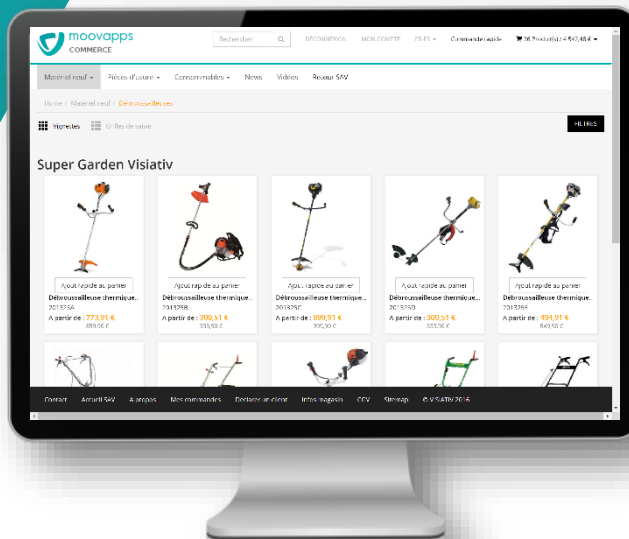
moovapps
COMMERCE

Rechercher

DÉCONNEXION MON COMPTE FR-FR Commande rapide 96 Produit(s) : 947,48 €

Matériel neuf Pièces d'usure Consommables News Vidéos Retour SAV

Home / Matériel neuf / Débroussailleuses

Vignettes Grilles de saisie

FILTRES

Super Garden Visiativ

Ajout rapide au panier
Débroussailleuse thermique...
201325A
A partir de : 773,91 €
889,00 €

Ajout rapide au panier
Débroussailleuse thermique...
201325B
A partir de : 300,51 €
333,93 €

Ajout rapide au panier
Débroussailleuse thermique...
201325C
A partir de : 899,91 €
999,90 €

Ajout rapide au panier
Débroussailleuse thermique...
201325D
A partir de : 300,51 €
333,90 €

Ajout rapide au panier
Débroussailleuse thermique...
201325E
A partir de : 494,91 €
549,90 €

Contact Accueil SAV A propos Mes commandes Déclarer un client Infos magasin CGV Sitemap © VISIATIV 2016